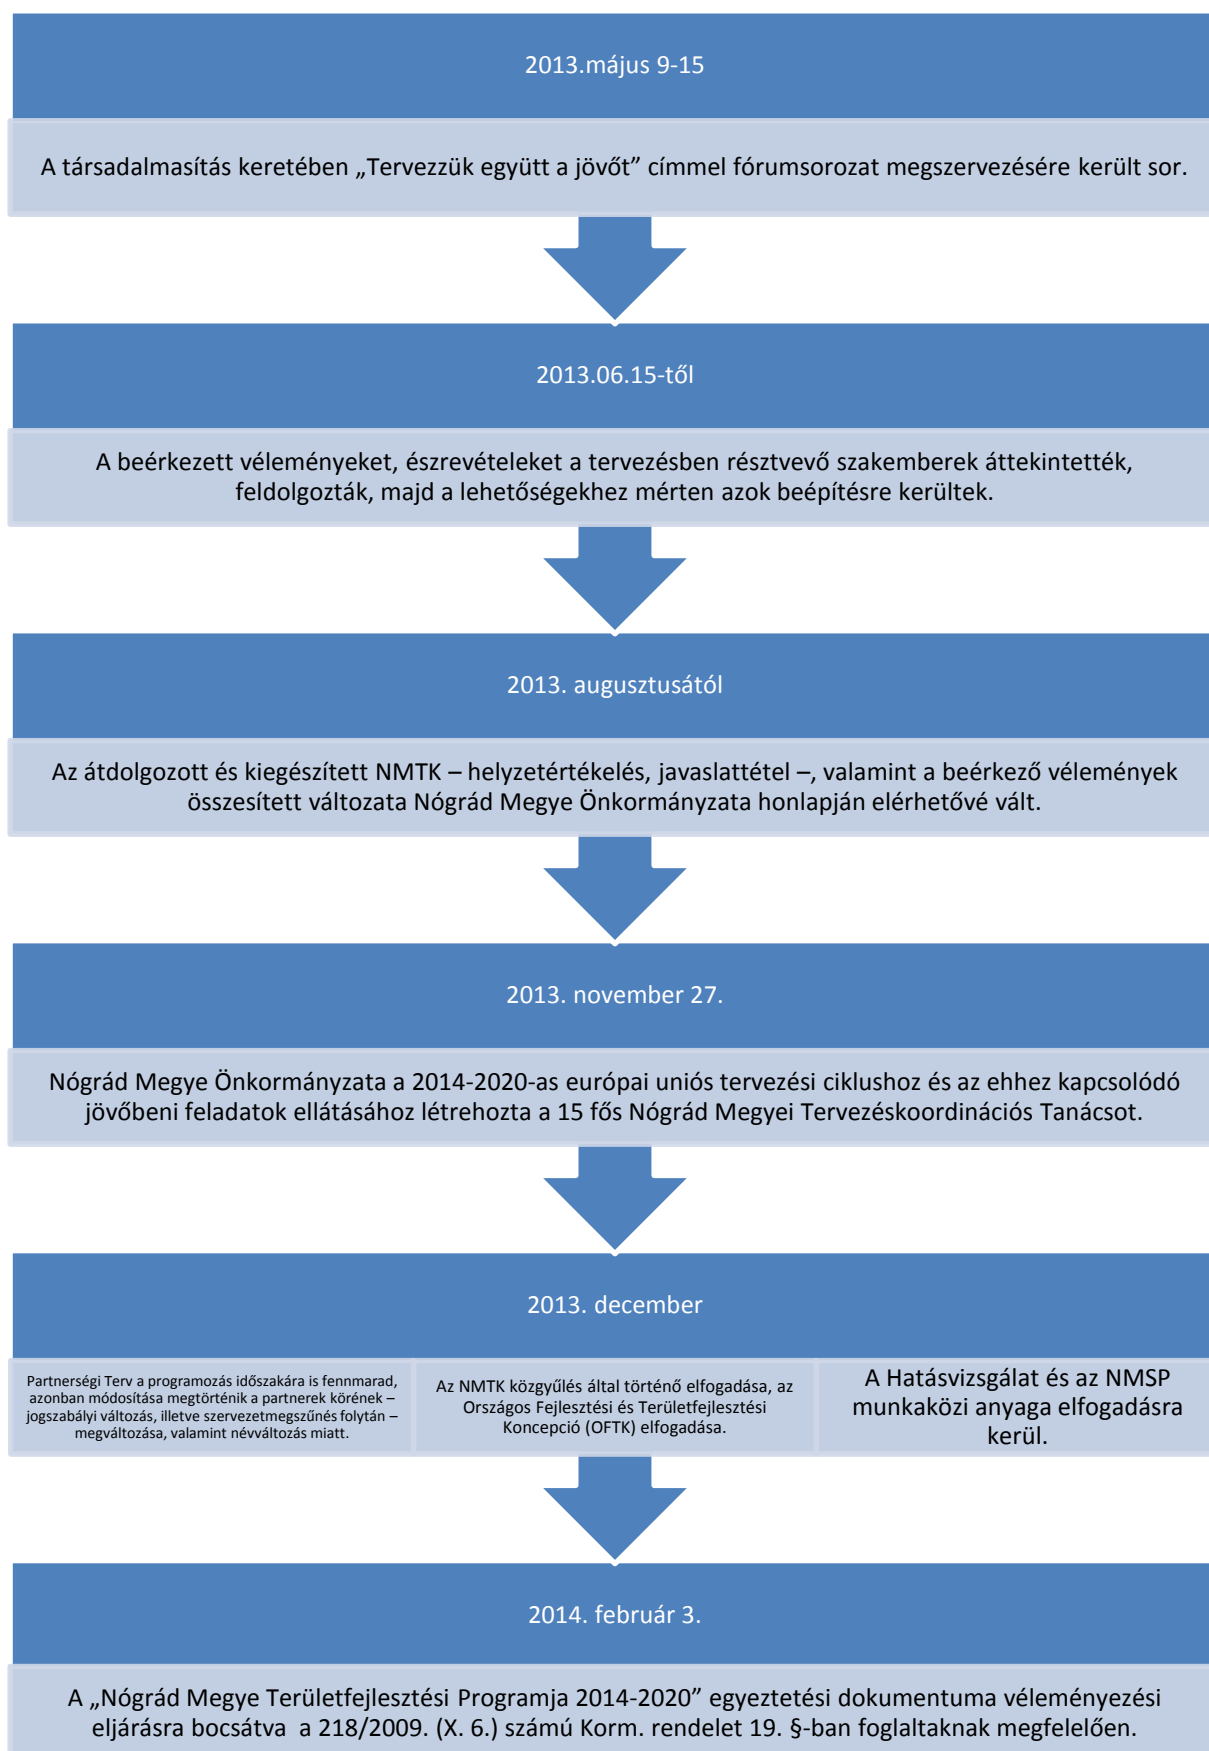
2013.május 9-15

A társadalmasítás keretében „Tervezzük együtt a jövőt” címmel fórumsorozat megszervezésére került sor.

2013.06.15-től

A beérkezett véleményeket, észrevételeket a tervezésben résztvevő szakemberek áttekintették, feldolgozták, majd a lehetőségekhez mérten azok beépítésre kerültek.

2013. augusztusától

Az átdolgozott és kiegészített NMTK – helyzetértékelés, javaslattétel –, valamint a beérkező vélemények összesített változata Nógrád Megye Önkormányzata honlapján elérhetővé vált.

2013. november 27.

Nógrád Megye Önkormányzata a 2014-2020-as európai uniós tervezési ciklushoz és az ehhez kapcsolódó jövőbeni feladatok ellátásához létrehozta a 15 fős Nógrád Megyei Tervezéskoordinációs Tanácsot.

2013. december

Partnerségi Terv a programozás időszakára is fennmarad, azonban módosítása megtörténik a partnerek körének – jogszabályi változás, illetve szervezetmegszűnés folytán – megváltozása, valamint névváltozás miatt.

Az NMTK közgyűlés által történő elfogadása, az Országos Fejlesztési és Területfejlesztési Koncepció (OFTK) elfogadása.

A Hatásvizsgálat és az NMSP munkaközi anyaga elfogadásra kerül.

2014. február 3.

A „Nógrád Megye Területfejlesztési Programja 2014-2020” egyeztetési dokumentuma véleményezési eljárásra bocsátva a 218/2009. (X. 6.) számú Korm. rendelet 19. §-ban foglaltaknak megfelelően.